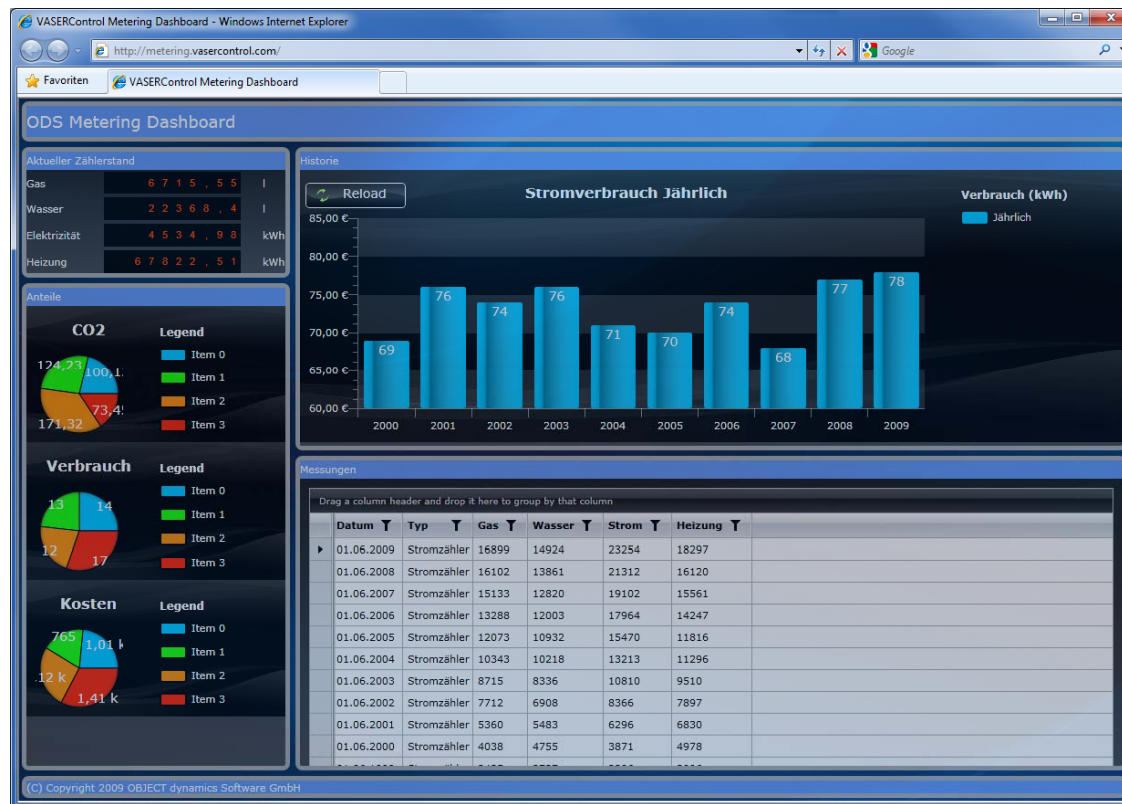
VASERControl Metering Dashboard - Windows Internet Explorer

http://metering.vasercontrol.com/

Google

Favoriten

VASERControl Metering Dashboard

ODS Metering Dashboard

Aktueller Zählerstand

| | | |
|---|---|---|
| Gas | 6715,55 | l |
| Wasser | 22368,4 | l |
| Elektrizität | 4534,98 | kWh |
| Heizung | 67822,51 | kWh |

Anteile

CO2

124,23 100,1 73,4 171,32

Legend
Item 0
Item 1
Item 2
Item 3

Verbrauch

13 14 12 17

Legend
Item 0
Item 1
Item 2
Item 3

Kosten

765 1,01 k .12 k 1,41 k

Legend
Item 0
Item 1
Item 2
Item 3

Historie

Reload

Stromverbrauch Jährlich

Verbrauch (kWh)

Jährlich

85,00 €
80,00 €
75,00 €
70,00 €
65,00 €
60,00 €

69 76 74 76 71 70 74 68 77 78

2000 2001 2002 2003 2004 2005 2006 2007 2008 2009

Messungen

Drag a column header and drop it here to group by that column

| Datum | Typ | Gas | Wasser | Strom | Heizung |
|---|---|---|---|---|---|
| 01.06.2009 | Stromzähler | 16899 | 14924 | 23254 | 18297 |
| 01.06.2008 | Stromzähler | 16102 | 13861 | 21312 | 16120 |
| 01.06.2007 | Stromzähler | 15133 | 12820 | 19102 | 15561 |
| 01.06.2006 | Stromzähler | 13288 | 12003 | 17964 | 14247 |
| 01.06.2005 | Stromzähler | 12073 | 10932 | 15470 | 11816 |
| 01.06.2004 | Stromzähler | 10343 | 10218 | 13213 | 11296 |
| 01.06.2003 | Stromzähler | 8715 | 8336 | 10810 | 9510 |
| 01.06.2002 | Stromzähler | 7712 | 6908 | 8366 | 7897 |
| 01.06.2001 | Stromzähler | 5360 | 5483 | 6296 | 6830 |
| 01.06.2000 | Stromzähler | 4038 | 4755 | 3871 | 4978 |
| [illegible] | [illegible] | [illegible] | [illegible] | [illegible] | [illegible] |

(C) Copyright 2009 OBJECT dynamics Software GmbH